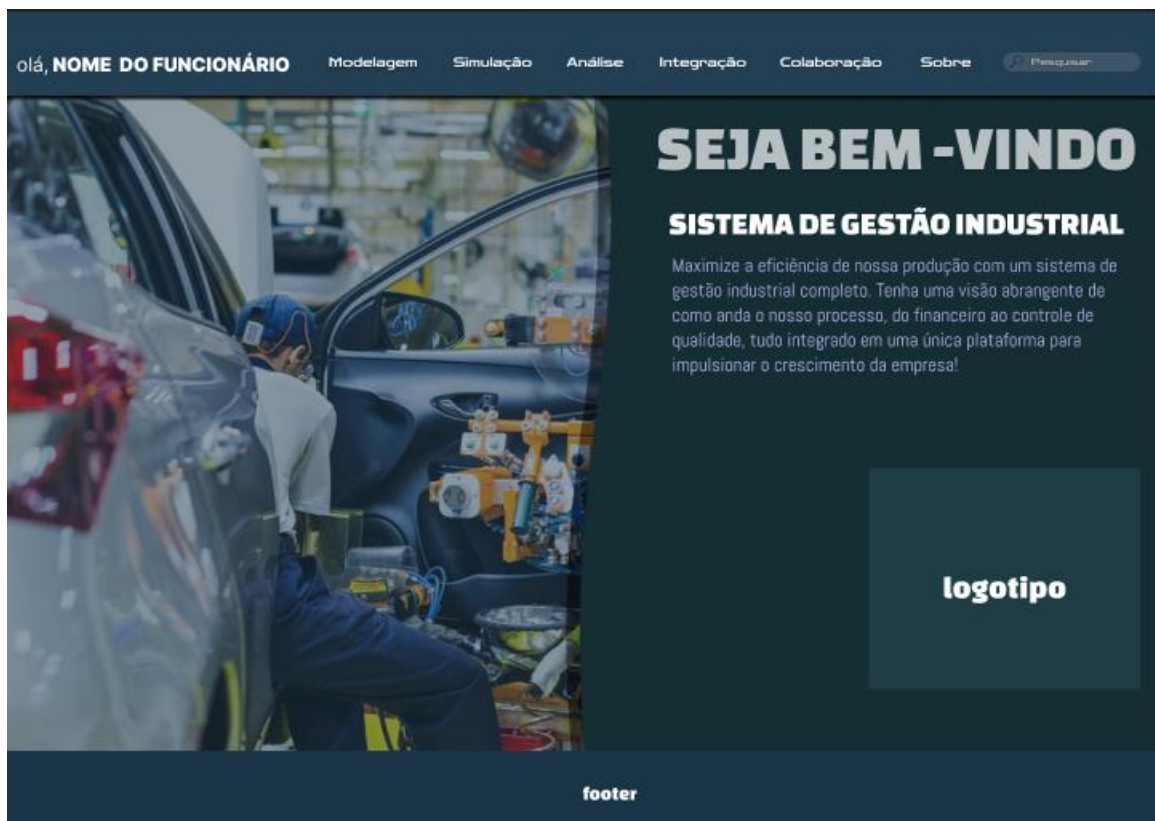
olá, **NOME DO FUNCIONÁRIO**

Modelagem Simulação Análise Integração Colaboração Sobre Pesquisar

SEJA BEM -VINDO

SISTEMA DE GESTÃO INDUSTRIAL

Maximize a eficiência de nossa produção com um sistema de gestão industrial completo. Tenha uma visão abrangente de como anda o nosso processo, do financeiro ao controle de qualidade, tudo integrado em uma única plataforma para impulsionar o crescimento da empresa!

logotipo

footer